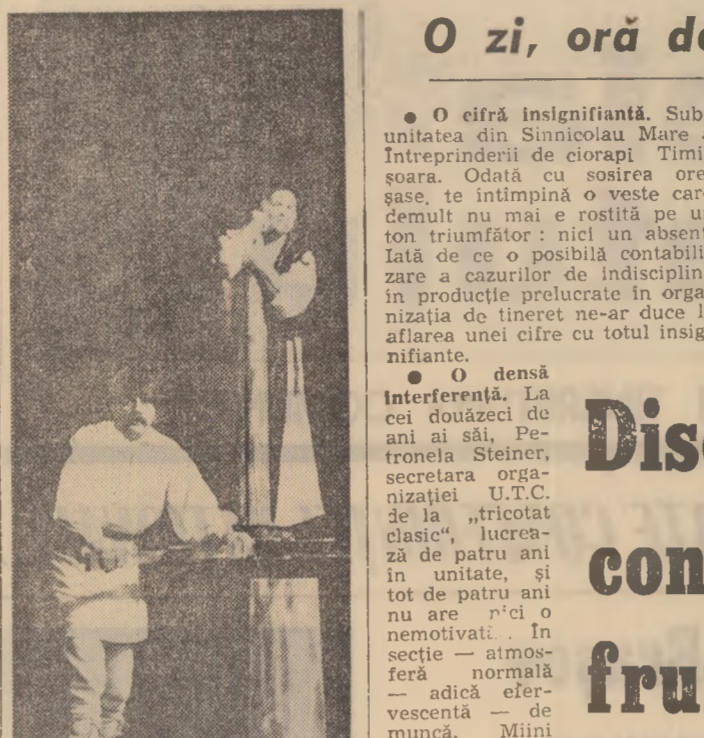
O zi, oră d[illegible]

● O cifră insignifiantă. Sub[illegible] unitatea din Sinnicolau Mare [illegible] Întreprinderii de ciorapi Timi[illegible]șoara. Odată cu sosirea ore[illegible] șase, te întîmpină o veste car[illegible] demult nu mai e rostită pe u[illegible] ton triumfător : nici un absent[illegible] Iată de ce o posibilă contabili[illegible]zare a cazurilor de indisciplin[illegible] în producție prelucrate în orga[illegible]nizația de tineret ne-ar duce l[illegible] aflarea unei cifre cu totul insig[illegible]nifiante.

● O densă interferență. La cei douăzeci de ani ai săi, Petronela Steiner, secretara organizației U.T.C. de la „tricotat clasic", lucrează de patru ani în unitate, și tot de patru ani nu are n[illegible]ci o nemotivat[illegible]. În secție — atmosferă normală — adică efervescentă — de muncă. Miini

Dis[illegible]

con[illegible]

fru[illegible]